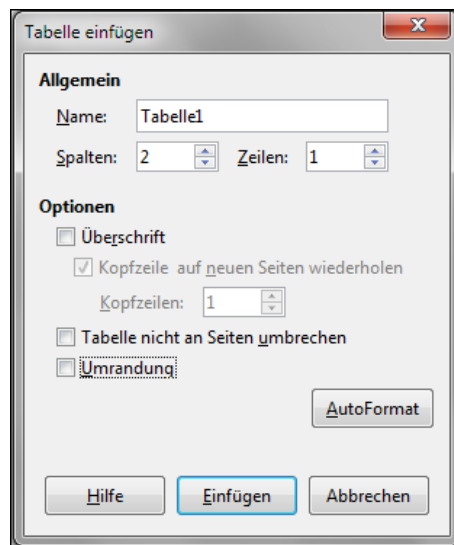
Tabelle einfügen

Allgemein

Name: Tabelle1

Spalten: 2 Zeilen: 1

Optionen

Überschrift

Kopfzeile auf neuen Seiten wiederholen

Kopfzeilen: 1

Tabelle nicht an Seiten umbrechen

Umrandung

AutoFormat

Hilfe Einfügen Abbrechen